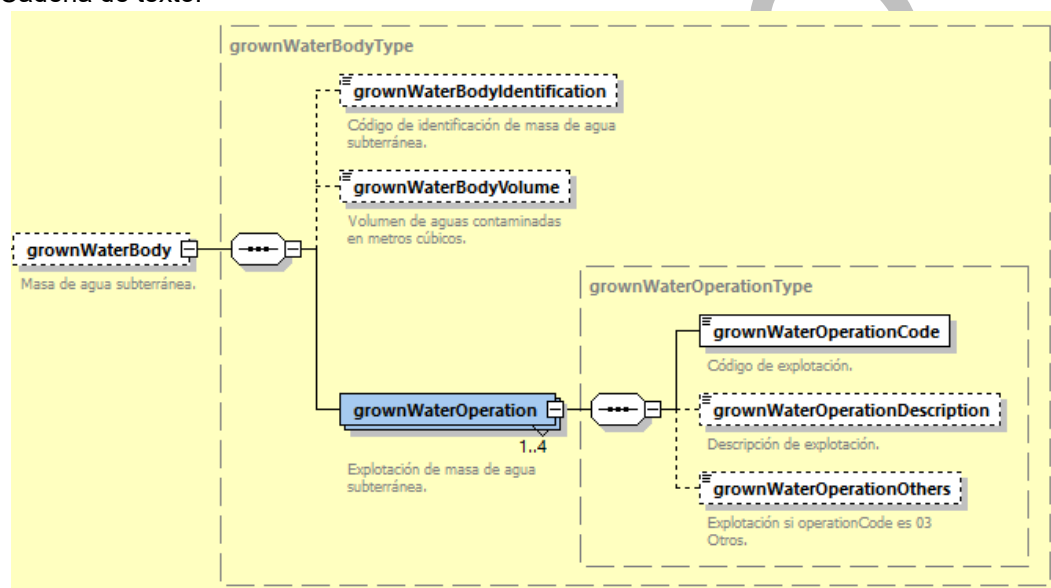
Cadena de texto.

grownWaterBodyType

grownWaterBody
Masa de agua subterránea.

grownWaterBodyIdentification
Código de identificación de masa de agua subterránea.

grownWaterBodyVolume
Volumen de aguas contaminadas en metros cúbicos.

grownWaterOperation
1..4
Explotación de masa de agua subterránea.

grownWaterOperationType

grownWaterOperationCode
Código de explotación.

grownWaterOperationDescription
Descripción de explotación.

grownWaterOperationOthers
Explotación si operationCode es 03 Otros.